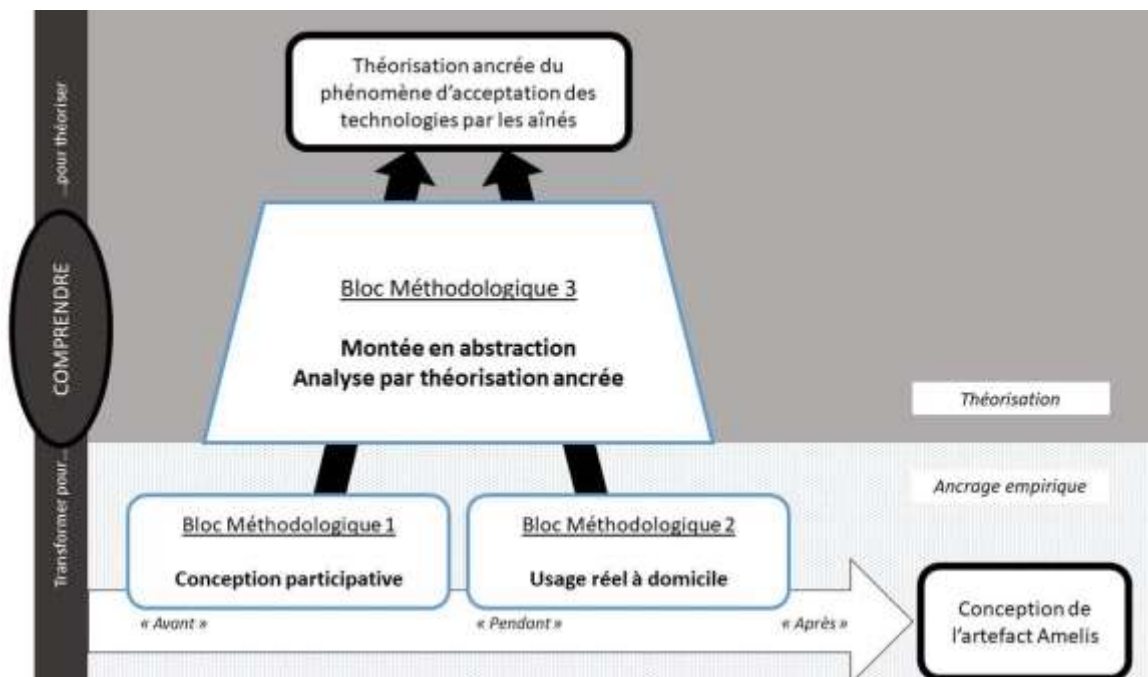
...pour théoriser

COMPRENDRE

Transformer pour...

Théorisation ancrée du phénomène d'acceptation des technologies par les aînés

Bloc Méthodologique 3

Montée en abstraction
Analyse par théorisation ancrée

Théorisation

Ancrage empirique

Bloc Méthodologique 1

Conception participative

Bloc Méthodologique 2

Usage réel à domicile

« Avant »

« Pendant »

« Après »

Conception de l'artefact Amelis